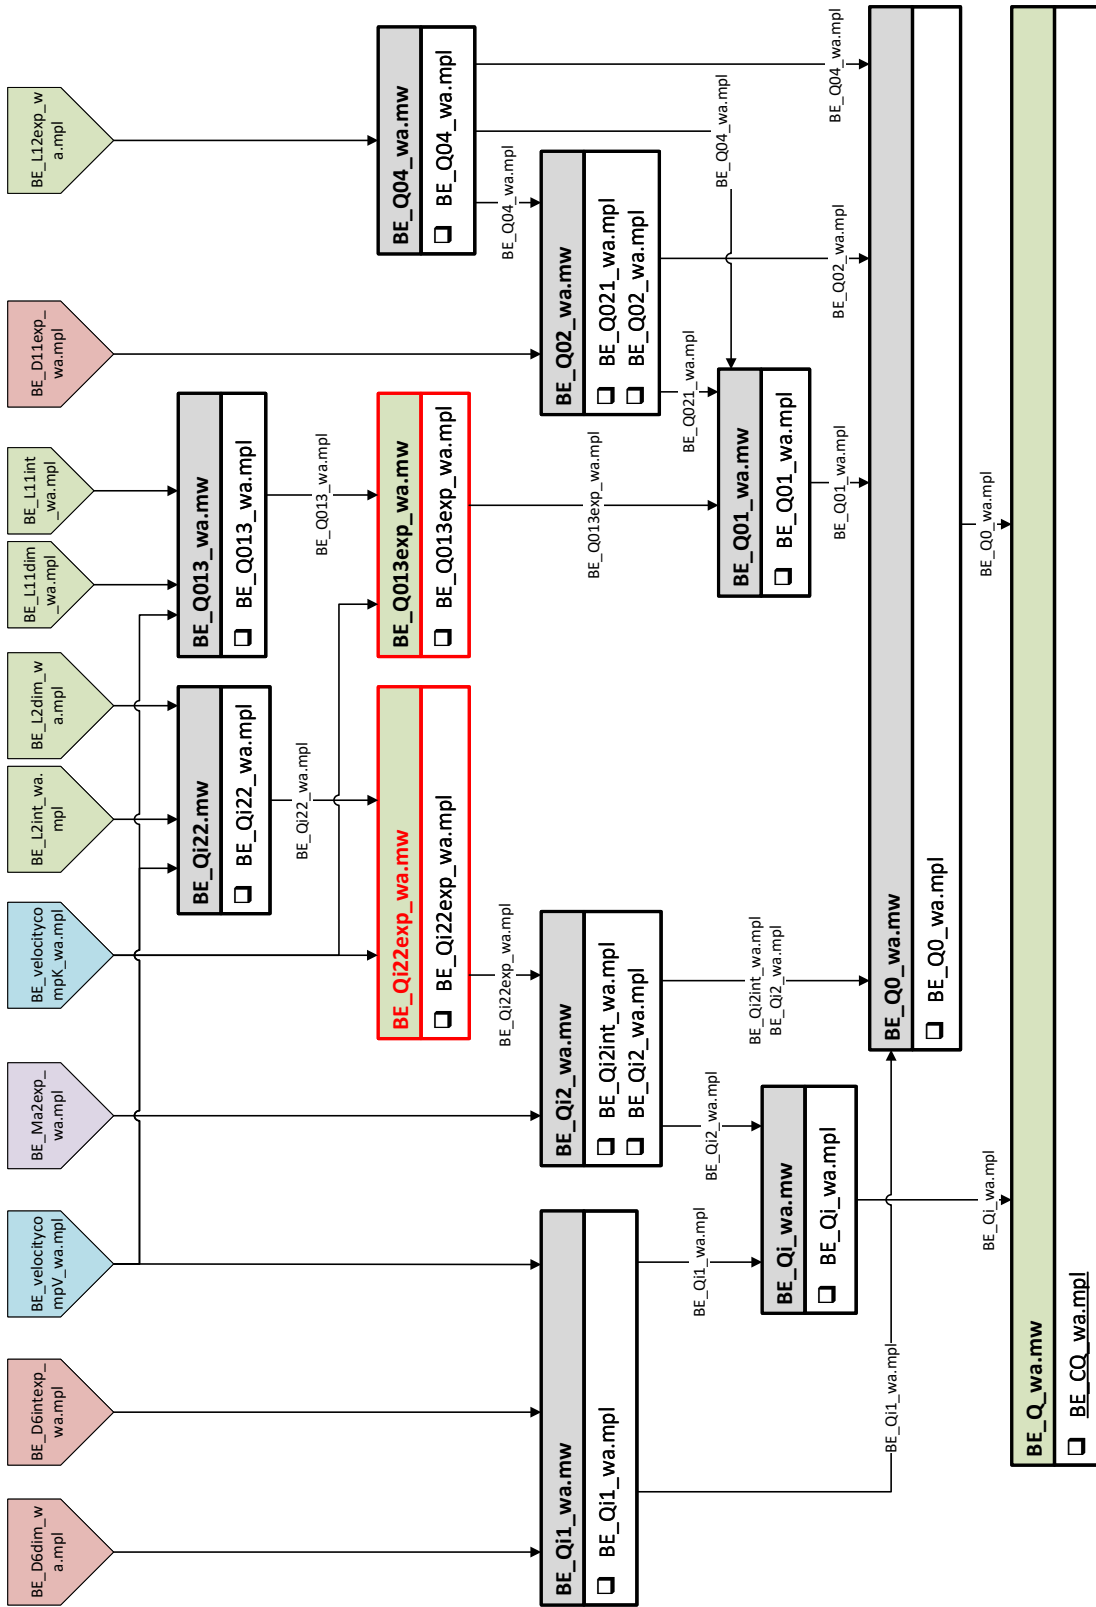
BE_L12exp_wa.mpl

BE_D11exp_wa.mpl

BE_L11int_wa.mpl

BE_L11dim_wa.mpl

BE_L2dim_wa.mpl

BE_L2int_wa.mpl

BE_velocitycompK_wa.mpl

BE_Ma2exp_wa.mpl

BE_velocitycompV_wa.mpl

BE_D6intexp_wa.mpl

BE_D6dim_wa.mpl

BE_Q04_wa.mw
❑ BE_Q04_wa.mpl

BE_Q04_wa.mpl

BE_Q04_wa.mpl

BE_Q04_wa.mpl

BE_Q02_wa.mw
❑ BE_Q021_wa.mpl
❑ BE_Q02_wa.mpl

BE_Q02_wa.mpl

BE_Q021_wa.mpl

BE_Q013_wa.mw
❑ BE_Q013_wa.mpl

BE_Q013_wa.mpl

BE_Q013exp_wa.mw
❑ BE_Q013exp_wa.mpl

BE_Q013exp_wa.mpl

BE_Q01_wa.mw
❑ BE_Q01_wa.mpl

BE_Q01_wa.mpl

BE_Q0_wa.mpl

BE_Qi22.mw
❑ BE_Qi22_wa.mpl

BE_Qi22_wa.mpl

BE_Qi22exp_wa.mw
❑ BE_Qi22exp_wa.mpl

BE_Qi22exp_wa.mpl

BE_Qi2_wa.mw
❑ BE_Qi2int_wa.mpl
❑ BE_Qi2_wa.mpl

BE_Qi2int_wa.mpl
BE_Qi2_wa.mpl

BE_Qi2_wa.mpl

BE_Q0_wa.mw
❑ BE_Q0_wa.mpl

BE_Qi_wa.mw
❑ BE_Qi_wa.mpl

BE_Qi1_wa.mpl

BE_Qi_wa.mpl

BE_Qi1_wa.mw
❑ BE_Qi1_wa.mpl

BE_Qi1_wa.mpl

BE_Q_wa.mw
❑ BE_CQ_wa.mpl